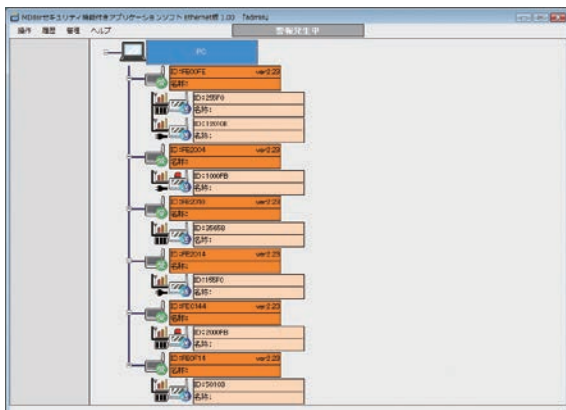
MD8セキュリティ機能付きアプリケーションソフト Ethernet版 1.00 Tadmsu

操作 履歴 管理 ヘルプ

警報発生中

PC

ID:1FE00F5 ver2.23
名称:

ID:12B5F0
名称:

ID:120108
名称:

ID:1FE2004 ver2.23
名称:

ID:1000FB
名称:

ID:1FE20?0 ver2.23
名称:

ID:135658
名称:

ID:1FE2014 ver2.23
名称:

ID:11B5F0
名称:

ID:1FE0144 ver2.23
名称:

ID:12000FB
名称:

ID:1FE0F18 ver2.23
名称:

ID:150103
名称: